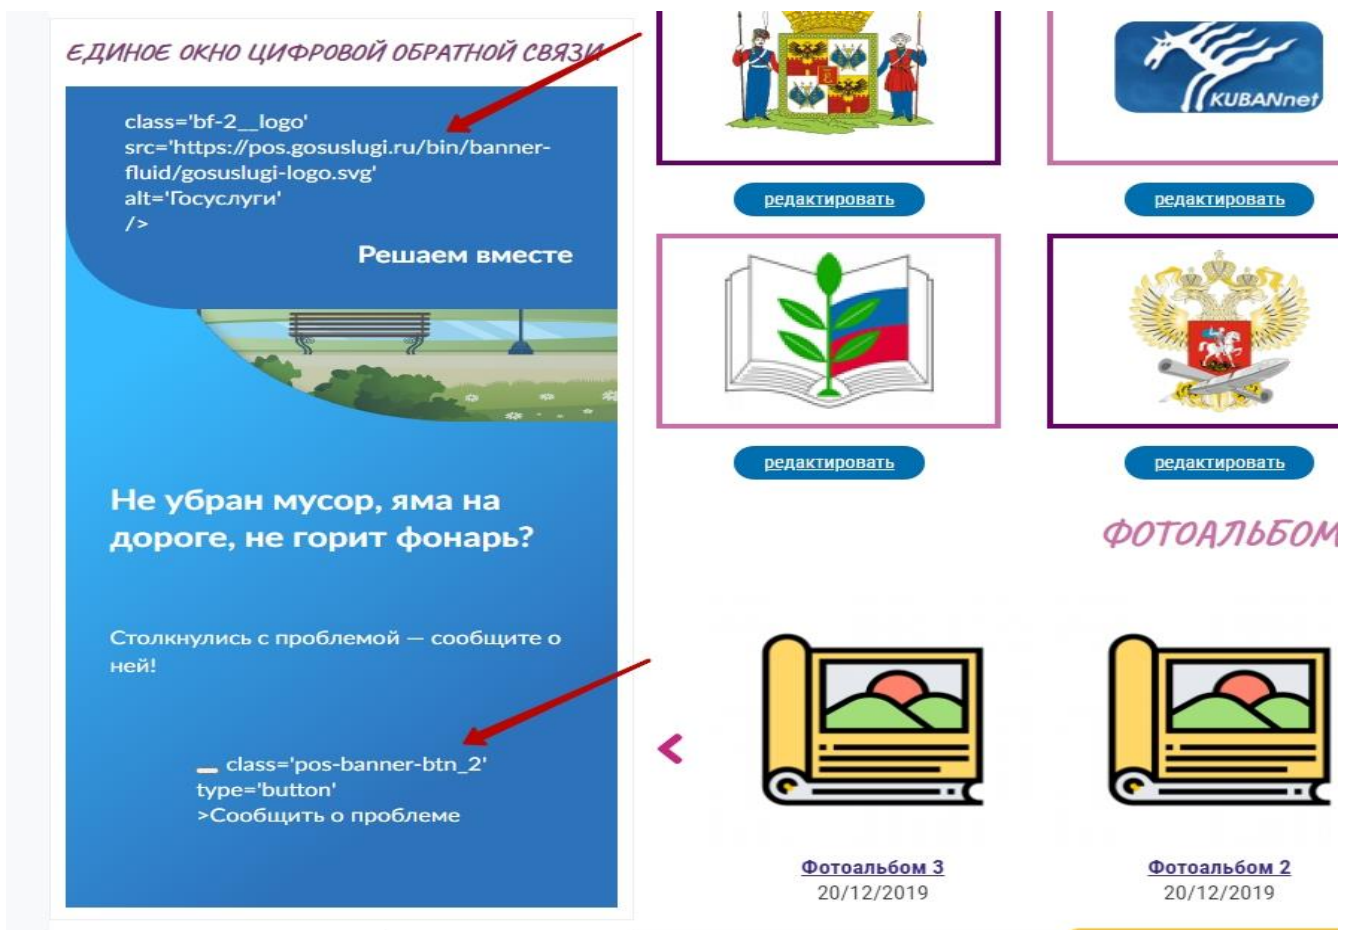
ЕДИНОЕ ОКНО ЦИФРОВОЙ ОБРАТНОЙ СВЯЗИ

class='bf-2__logo'
src='https://pos.gosuslugi.ru/bin/banner-fluid/gosuslugi-logo.svg'
alt='Госуслуги'
/>

Решаем вместе

Не убран мусор, яма на дороге, не горит фонарь?

Столкнулись с проблемой — сообщите о ней!

class='pos-banner-btn_2'
type='button'
>Сообщить о проблеме

KUBANnet

редактировать

редактировать

редактировать

редактировать

ФОТОАЛЬБОМ

<

Фотоальбом 3
20/12/2019

Фотоальбом 2
20/12/2019